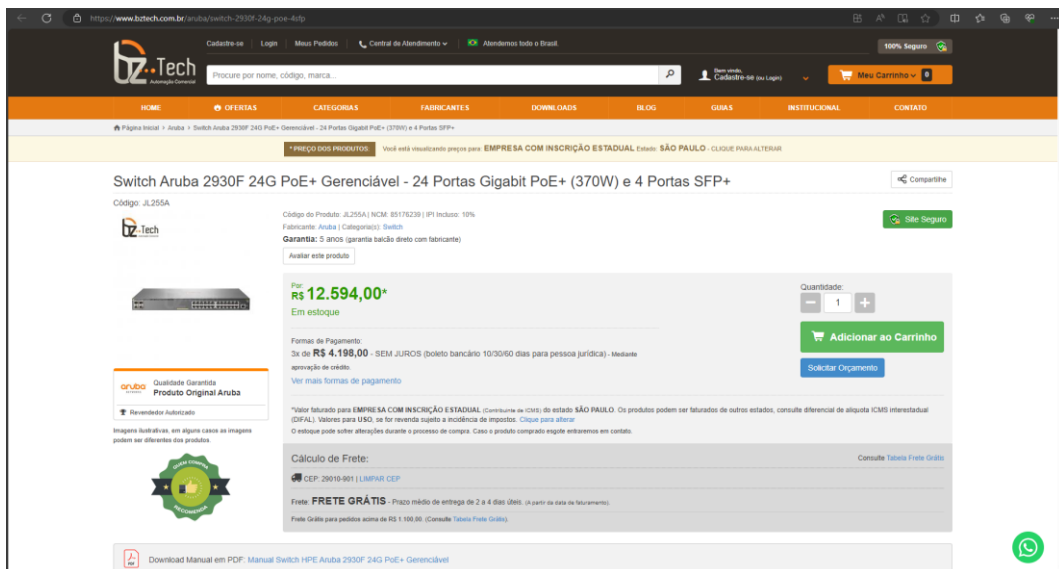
https://www.bztech.com.br/aruba/switch-2930f-24g-poe-4sfp

Cadastre-se | Login | Meus Pedidos | Central de Atendimento | Atendemos todo o Brasil

100% Seguro

bz.Tech
Automação Comercial

Procure por nome, código, marca...

Bem vindo, Cadastre-se (ou Login)

Meu Carrinho 0

HOME | OFERTAS | CATEGORIAS | FABRICANTES | DOWNLOADS | BLOG | GUIAS | INSTITUCIONAL | CONTATO

Página Inicial > Aruba > Switch Aruba 2930F 24G PoE+ Gerenciável - 24 Portas Gigabit PoE+ (370W) e 4 Portas SFP+

* PREÇO DOS PRODUTOS: Você está visualizando preços para: EMPRESA COM INSCRIÇÃO ESTADUAL Estado: SÃO PAULO - CLIQUE PARA ALTERAR

Switch Aruba 2930F 24G PoE+ Gerenciável - 24 Portas Gigabit PoE+ (370W) e 4 Portas SFP+

Compartilhe

Código: JL255A

Código do Produto: JL255A | NCM: 85176239 | IPI Incluso: 10%
Fabricante: Aruba | Categoria(s): Switch
Garantia: 3 anos (garantia balcão direto com fabricante)
Avaliar este produto

Site Seguro

Por:
R$ 12.594,00*
Em estoque

Quantidade:
1

Adicionar ao Carrinho

Formas de Pagamento:
3x de R$ 4.198,00 - SEM JUROS (boleto bancário 10/30/60 dias para pessoa jurídica) - Mediante aprovação de crédito.
Ver mais formas de pagamento

Solicitar Orçamento

aruba Qualidade Garantida
Produto Original Aruba
Revendedor Autorizado

Imagens ilustrativas, em alguns casos as imagens podem ser diferentes dos produtos.

QUEM COMPRA RECOMENDA

*Valor faturado para EMPRESA COM INSCRIÇÃO ESTADUAL (Contribuinte de ICMS) do estado SÃO PAULO. Os produtos podem ser faturados de outros estados, consulte diferencial de alíquota ICMS interestadual (DIFAL). Valores para USO, se for revenda sujeito a incidência de impostos. Clique para alterar
O estoque pode sofrer alterações durante o processo de compra. Caso o produto comprado esgote entraremos em contato.

Cálculo de Frete:
Consulte Tabela Frete Grátis

CEP: 29010-901 | LIMPAR CEP

Frete: FRETE GRÁTIS - Prazo médio de entrega de 2 a 4 dias úteis. (A partir da data de faturamento).

Frete Grátis para pedidos acima de R$ 1.100,00. (Consulte Tabela Frete Grátis).

Download Manual em PDF: Manual Switch HPE Aruba 2930F 24G PoE+ Gerenciável